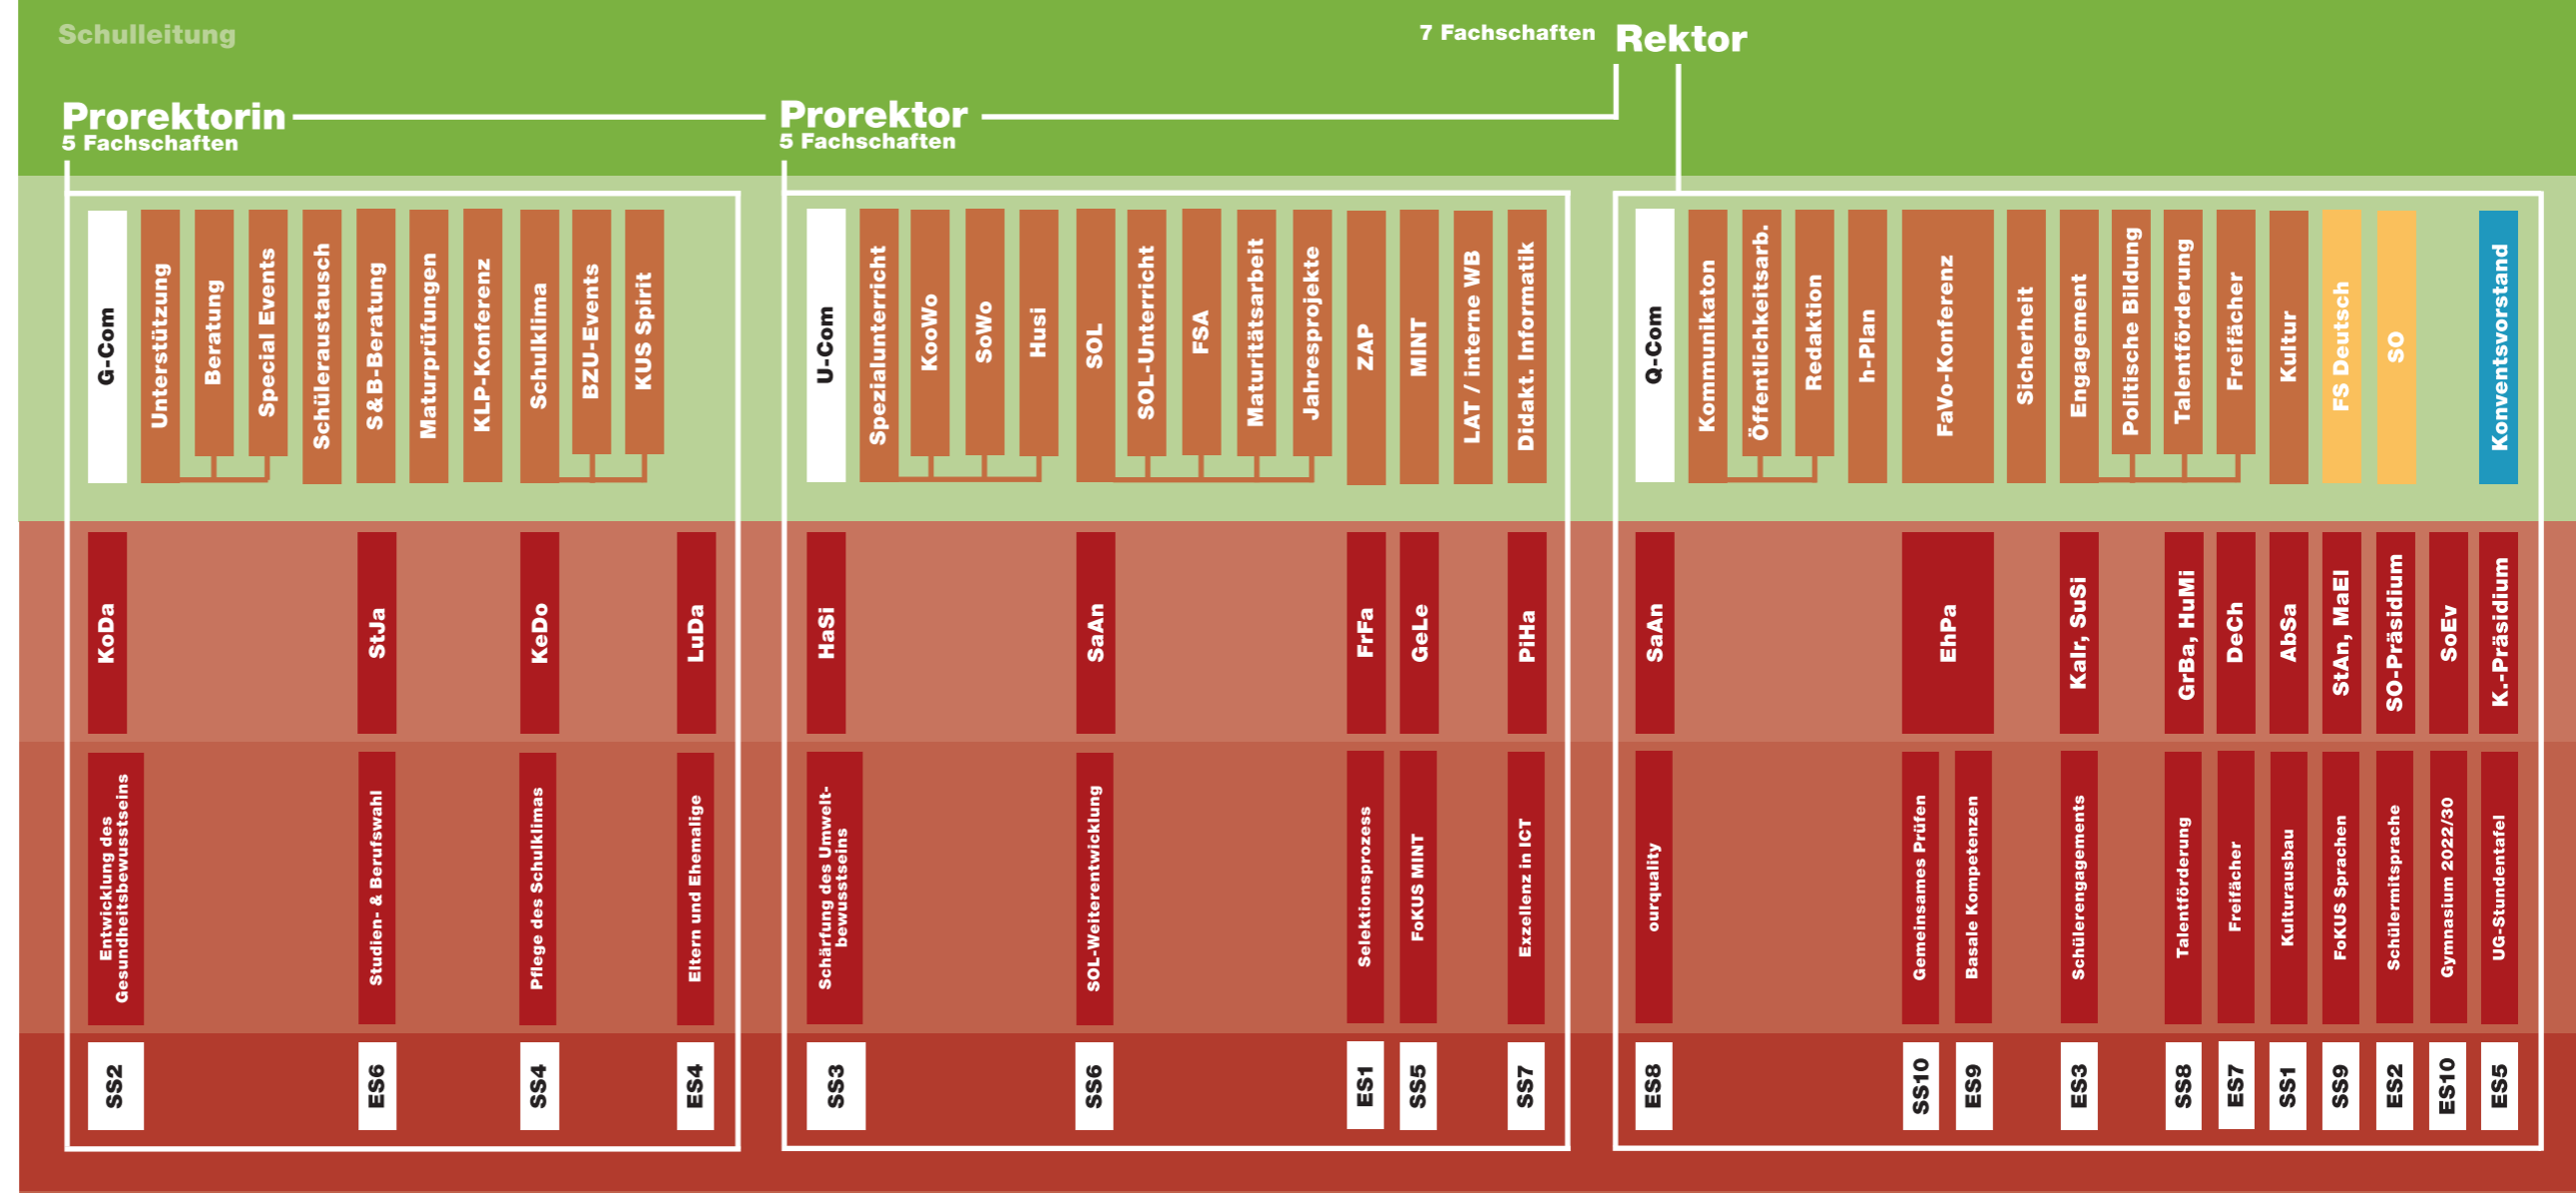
Schulleitung

7 Fachschaften Rektor

Prorektorin
5 Fachschaften

Prorektor
5 Fachschaften

G-Com
Unterstützung
Beratung
Special Events
Schüleraustausch
S&B-Beratung
Maturprüfungen
KLP-Konferenz
Schulklima
BZU-Events
KUS Spirit

U-Com
Spezialunterricht
KooWo
SoWo
Husi
SOL
SOL-Unterricht
FSA
Maturitätsarbeit
Jahresprojekte
ZAP
MINT
LAT / interne WB
Didakt. Informatik

Q-Com
Kommunikaton
Öffentlichkeitsarb.
Redaktion
h-Plan
FaVo-Konferenz
Sicherheit
Engagement
Politische Bildung
Talentförderung
Freifächer
Kultur
FS Deutsch
SO
Konventsvorstand

KoDa
StJa
KeDo
LuDa
HaSi
SaAn
FrFa
GeLe
PiHa
SaAn
EhPa
KaIr, SuSi
GrBa, HuMi
DeCh
AbSa
StAn, MaEl
SO-Präsidium
SoEv
K.-Präsidium

Entwicklung des Gesundheitsbewusstseins
Studien- & Berufswahl
Pflege des Schulklimas
Eltern und Ehemalige
Schärfung des Umweltbewusstseins
SOL-Weiterentwicklung
Selektionsprozess
FoKUS MINT
Exzellenz in ICT
ourquality
Gemeinsames Prüfen
Basale Kompetenzen
Schülerengagements
Talentförderung
Freifächer
Kulturausbau
FoKUS Sprachen
Schülermitsprache
Gymnasium 2022/30
UG-Stundentafel

SS2
ES6
SS4
ES4
SS3
SS6
ES1
SS5
SS7
ES8
SS10
ES9
ES3
SS8
ES7
SS1
SS9
ES2
ES10
ES5